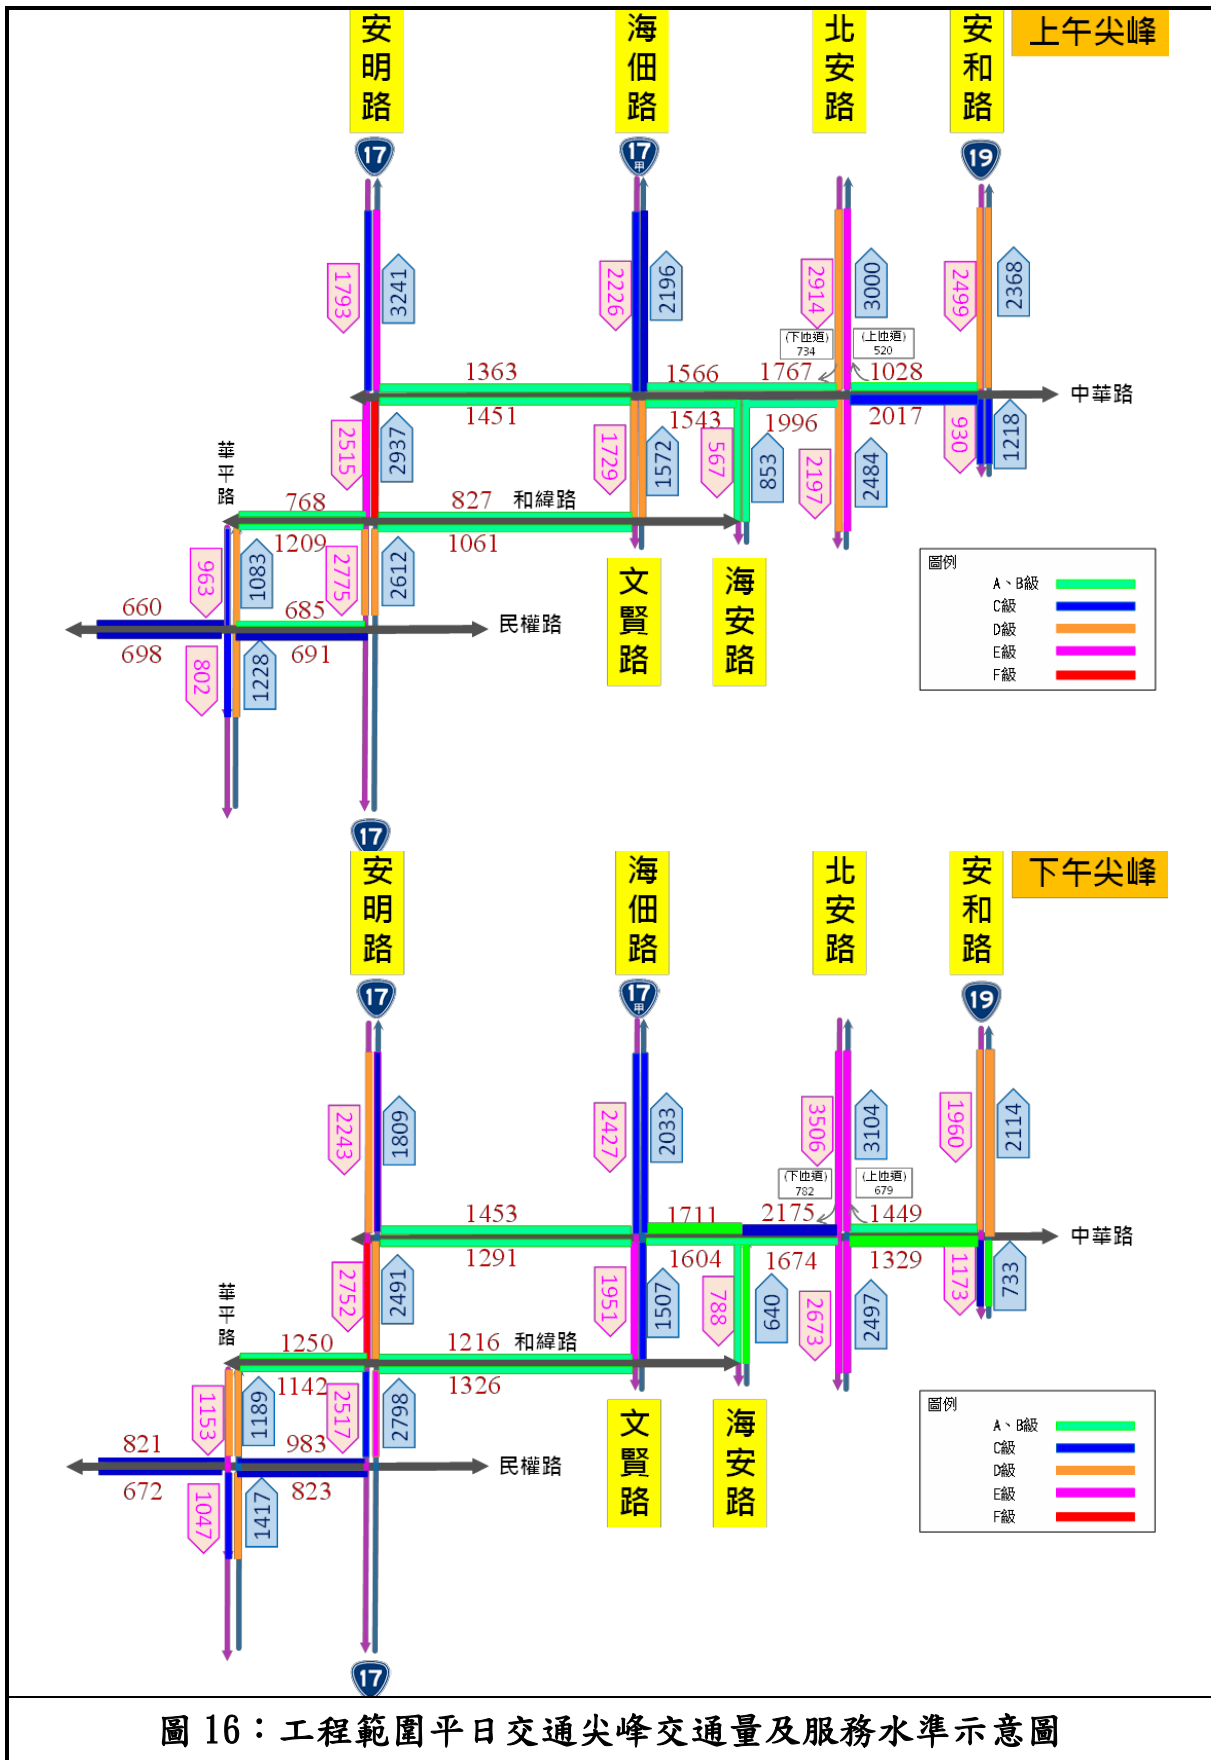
安明路

海佃路

北安路

安和路

上午尖峰

17

17 甲

19

1793

3241

2226

2196

2914

3000

2499

2368

(下匝道) 734

(上匝道) 520

1363

1566

1767

1028

中華路

1451

1543

1996

2017

華平路

2515

2937

1729

1572

567

853

2197

2484

930

1218

768

827 和緯路

1209

1061

963

1083

2775

2612

文賢路

海安路

圖例

A、B級

C級

D級

E級

F級

660

685

民權路

698

691

802

1228

17

安明路

海佃路

北安路

安和路

下午尖峰

17

17 甲

19

2243

1809

2427

2033

3506

3104

1960

2114

(下匝道) 782

(上匝道) 679

1453

1711

2175

1449

中華路

1291

1604

1674

1329

華平路

2752

2491

1951

1507

788

640

2673

2497

1173

733

1250

1216 和緯路

1142

1326

1153

1189

2517

2798

文賢路

海安路

圖例

A、B級

C級

D級

E級

F級

821

983

民權路

672

823

1047

1417

17

圖 16：工程範圍平日交通尖峰交通量及服務水準示意圖